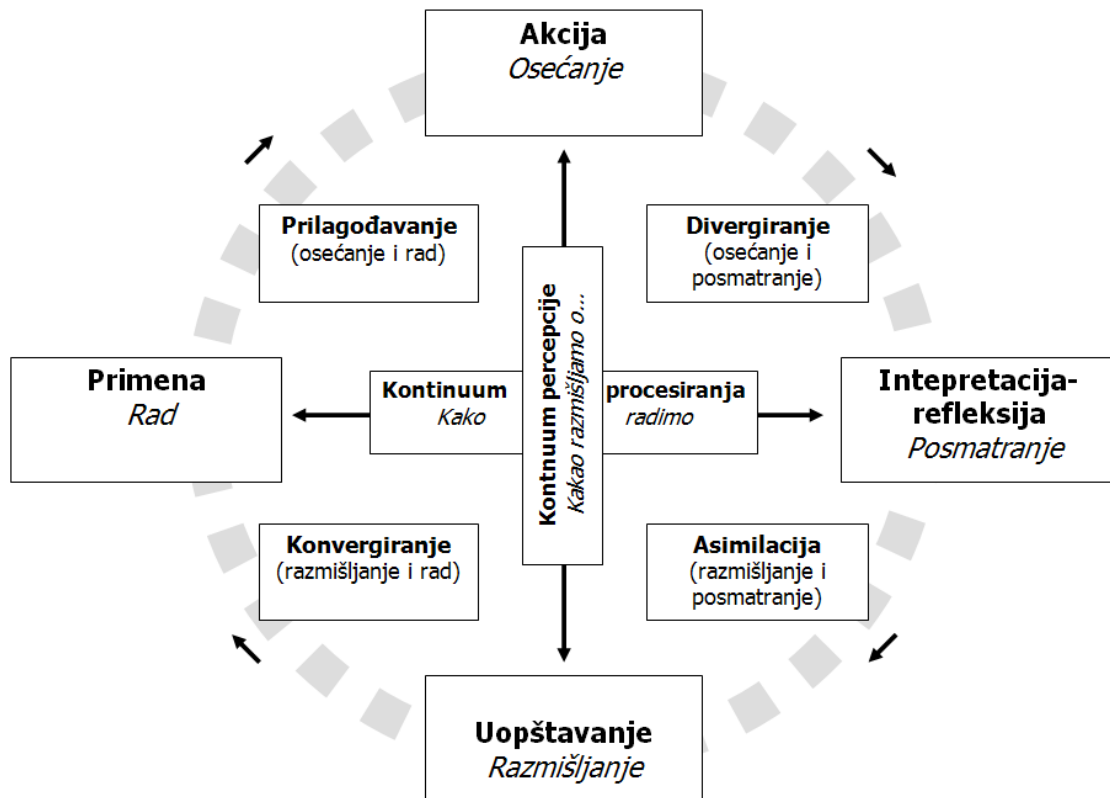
**Akcija**
*Osećanje*

**Prilagođavanje**
(osećanje i rad)

**Divergiranje**
(osećanje i posmatranje)

**Primena**
*Rad*

**Kontinuum**
*Kako*

**Kontnuum percepcije**
*Kakao razmišljamo o...*

**procesiranja**
*radimo*

**Intepretacija-refleksija**
*Posmatranje*

**Konvergiranje**
(razmišljanje i rad)

**Asimilacija**
(razmišljanje i posmatranje)

**Uopštavanje**
*Razmišljanje*